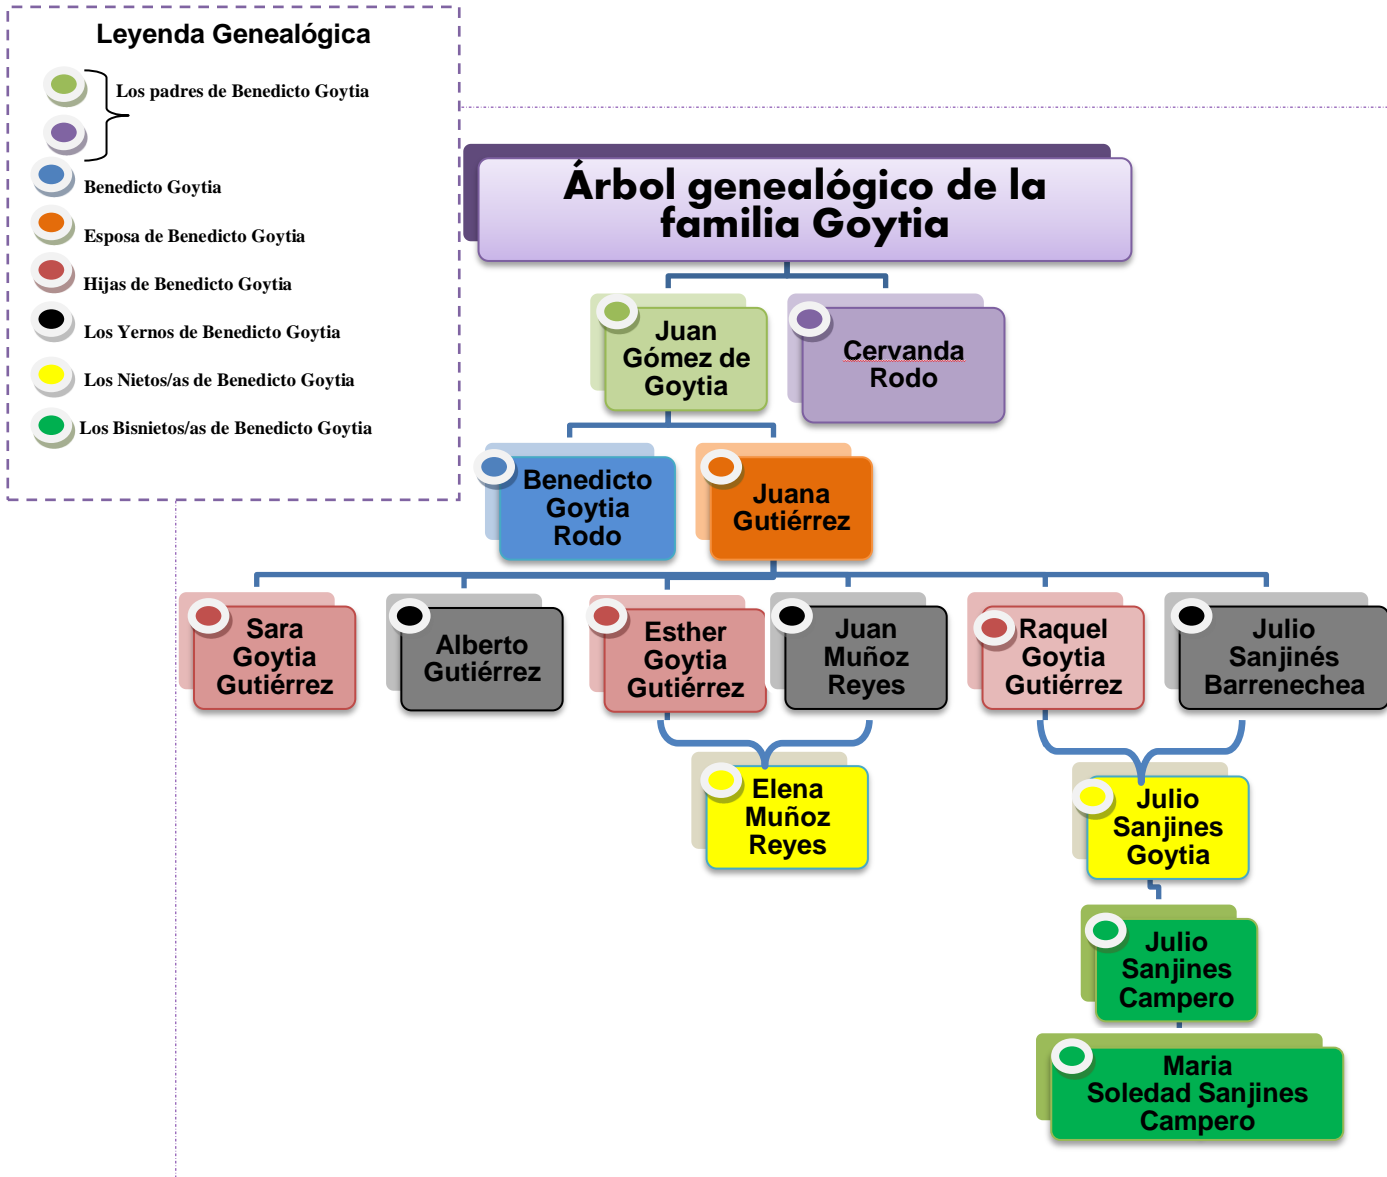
Leyenda Genealógica

Los padres de Benedicto Goytia

Benedicto Goytia

Esposa de Benedicto Goytia

Hijas de Benedicto Goytia

Los Yernos de Benedicto Goytia

Los Nietos/as de Benedicto Goytia

Los Bisnietos/as de Benedicto Goytia

Árbol genealógico de la familia Goytia

Juan Gómez de Goytia

Cervanda Rodo

Benedicto Goytia Rodo

Juana Gutiérrez

Sara Goytia Gutiérrez

Alberto Gutiérrez

Esther Goytia Gutiérrez

Juan Muñoz Reyes

Raquel Goytia Gutiérrez

Julio Sanjinés Barrenechea

Elena Muñoz Reyes

Julio Sanjines Goytia

Julio Sanjines Campero

Maria Soledad Sanjines Campero